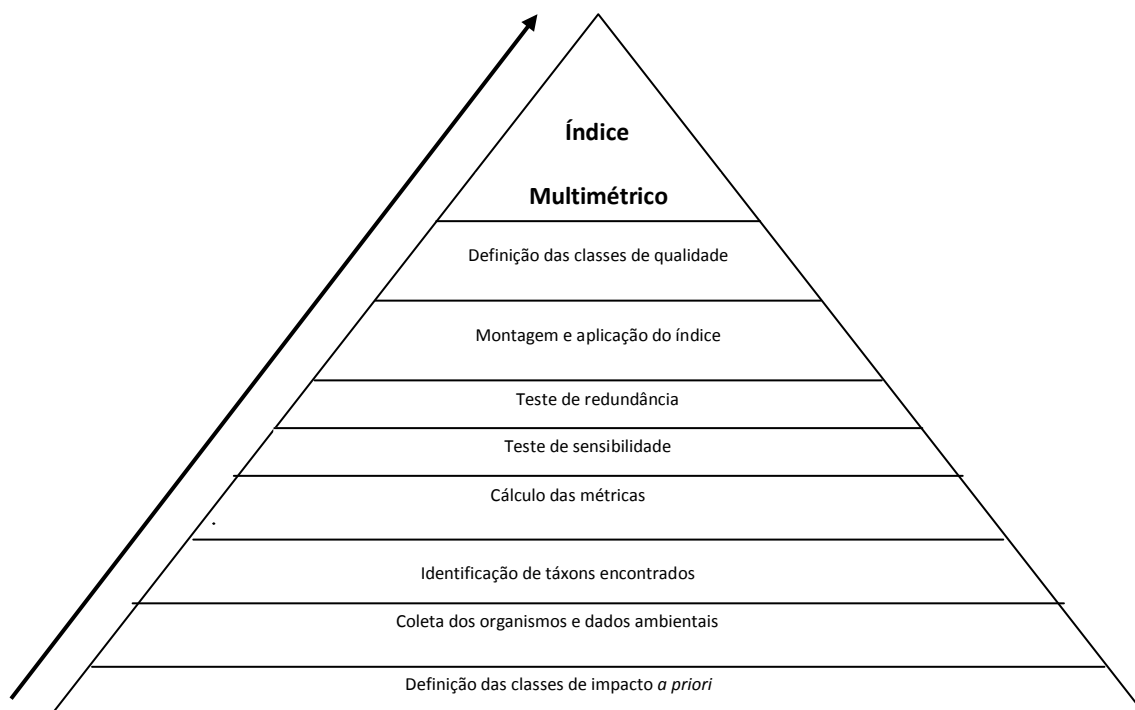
Índice

Multimétrico

Definição das classes de qualidade

Montagem e aplicação do índice

Teste de redundância

Teste de sensibilidade

Cálculo das métricas

Identificação de táxons encontrados

Coleta dos organismos e dados ambientais

Definição das classes de impacto *a priori*